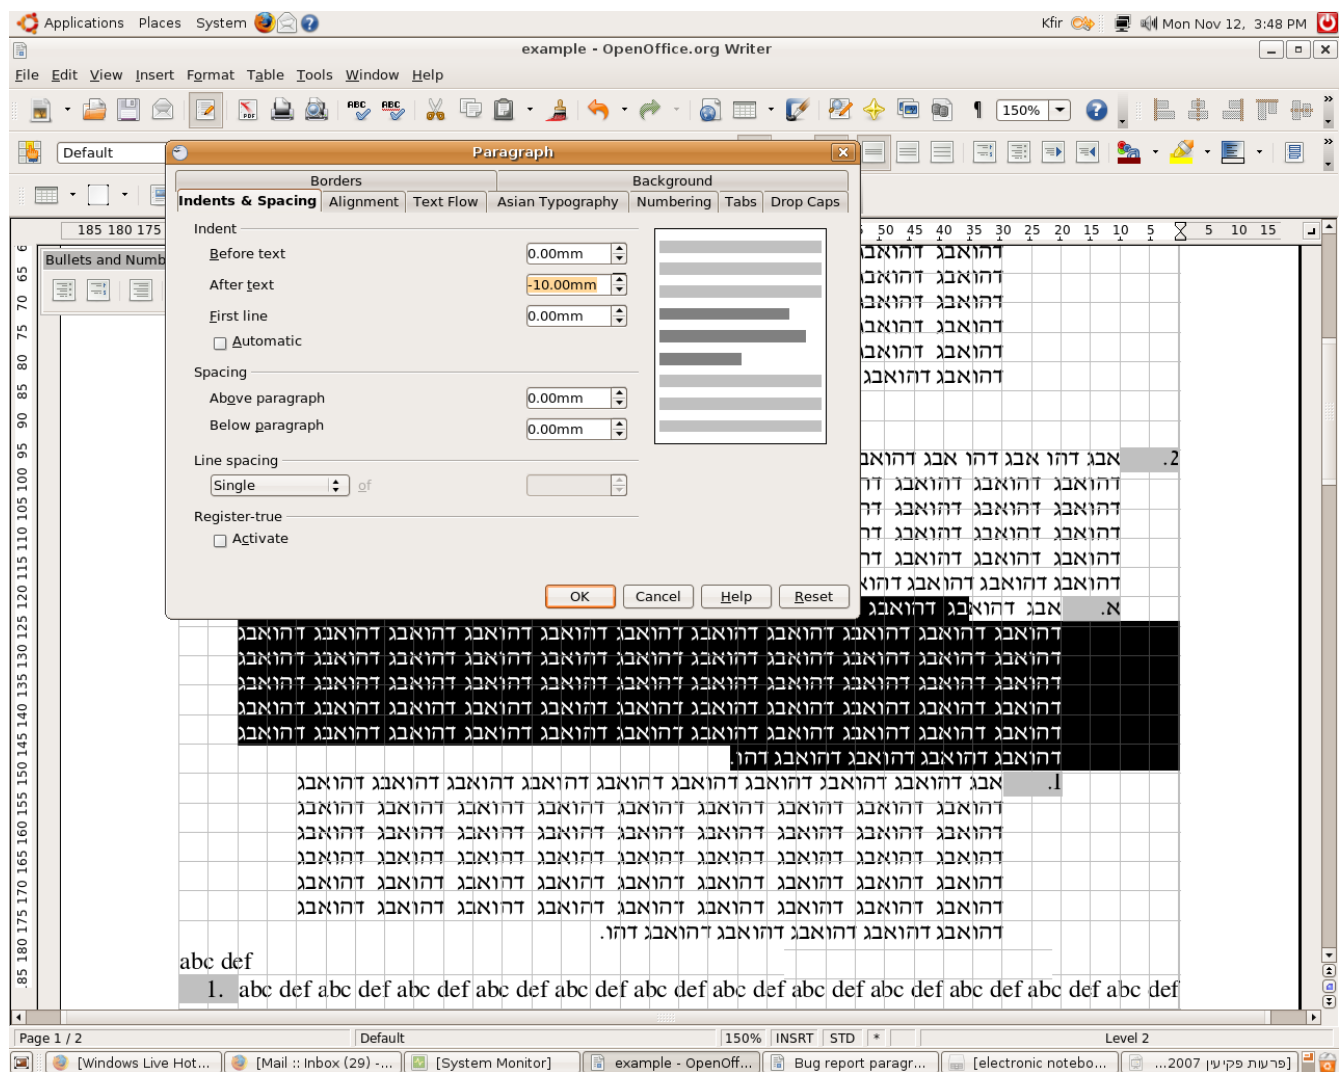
Applications Places System

Kfir Mon Nov 12, 3:48 PM

example - OpenOffice.org Writer

File Edit View Insert Format Table Tools Window Help

150%

Default

Bullets and Numb

Paragraph

Borders | Background

Indents & Spacing | Alignment | Text Flow | Asian Typography | Numbering | Tabs | Drop Caps

Indent

Before text 0.00mm

After text -10.00mm

First line 0.00mm

Automatic

Spacing

Above paragraph 0.00mm

Below paragraph 0.00mm

Line spacing

Single of

Register-true

Activate

OK Cancel Help Reset

185 180 175 50 45 40 35 30 25 20 15 10 5 5 10 15

דהואבג דהואבג
דהואבג דהואבג
דהואבג דהואבג
דהואבג דהואבג
דהואבג דהואבג
דהואבג דהואבג

.2 אבג דהו אבג דהו אבג דהואבג
דהואבג דהואבג דהואבג דה
דהואבג דהואבג דהואבג דה
דהואבג דהואבג דהואבג דה
דהואבג דהואבג דהואבג דה
דהואבג דהואבג דהואבג דהו

.א אבג דהואבג דהואבג

דהואבג דהואבג דהואבג דהואבג דהואבג דהואבג דהואבג דהואבג דהואבג דהואבג דהואבג
דהואבג דהואבג דהואבג דהואבג דהואבג דהואבג דהואבג דהואבג דהואבג דהואבג דהואבג
דהואבג דהואבג דהואבג דהואבג דהואבג דהואבג דהואבג דהואבג דהואבג דהואבג דהואבג
דהואבג דהואבג דהואבג דהואבג דהואבג דהואבג דהואבג דהואבג דהואבג דהואבג דהואבג
דהואבג דהואבג דהואבג דהואבג דהואבג דהואבג דהואבג דהואבג דהואבג דהואבג דהואבג
דהואבג דהואבג דהואבג דהואבג דהו.

.1 אבג דהואבג דהואבג דהואבג דהואבג דהואבג דהואבג דהואבג דהואבג דהואבג
דהואבג דהואבג דהואבג דהואבג דהואבג דהואבג דהואבג דהואבג דהואבג
דהואבג דהואבג דהואבג דהואבג דהואבג דהואבג דהואבג דהואבג דהואבג
דהואבג דהואבג דהואבג דהואבג דהואבג דהואבג דהואבג דהואבג דהואבג
דהואבג דהואבג דהואבג דהואבג דהואבג דהואבג דהואבג דהואבג דהואבג
דהואבג דהואבג דהואבג דהואבג דהואבג דהואבג דהואבג דהואבג דהואבג
דהואבג דהואבג דהואבג דהואבג דהואבג דהו.

abc def
1. abc def abc def abc def abc def abc def abc def abc def abc def abc def abc def abc def abc def

Page 1 / 2 | Default | 150% | INSRT | STD | * | Level 2

[Windows Live Hot... | [Mail :: Inbox (29) -... | [System Monitor] | example - OpenOff... | Bug report paragr... | [electronic notebo... | [פרעות פקיעין 2007...